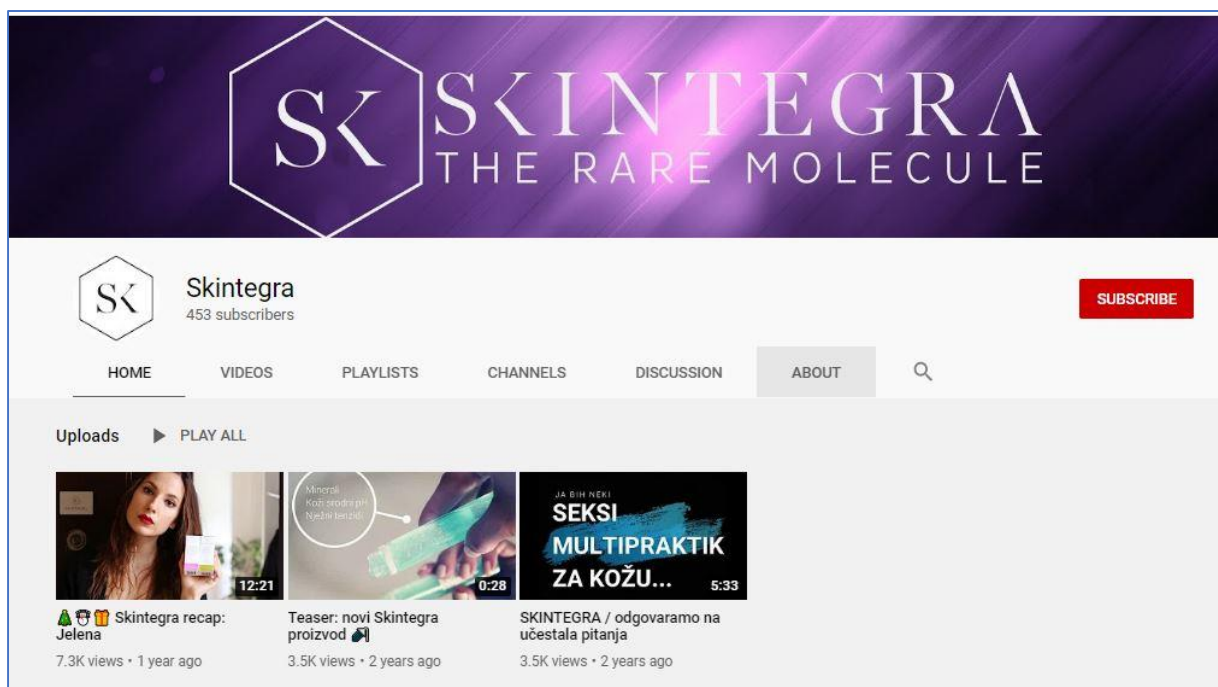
SK SKINTEGRA THE RARE MOLECULE

SK

Skintegra
453 subscribers

SUBSCRIBE

HOME VIDEOS PLAYLISTS CHANNELS DISCUSSION ABOUT

Uploads ▶ PLAY ALL

12:21
🎄🎅🎁 Skintegra recap: Jelena
7.3K views • 1 year ago

Minerali
Koži srodni pH
Nježni tenzidi
0:28
Teaser: novi Skintegra proizvod 🔊
3.5K views • 2 years ago

JA BIH NEKI
SEKSI MULTIPRAKTIK ZA KOŽU...
5:33
SKINTEGRA / odgovaramo na učestala pitanja
3.5K views • 2 years ago